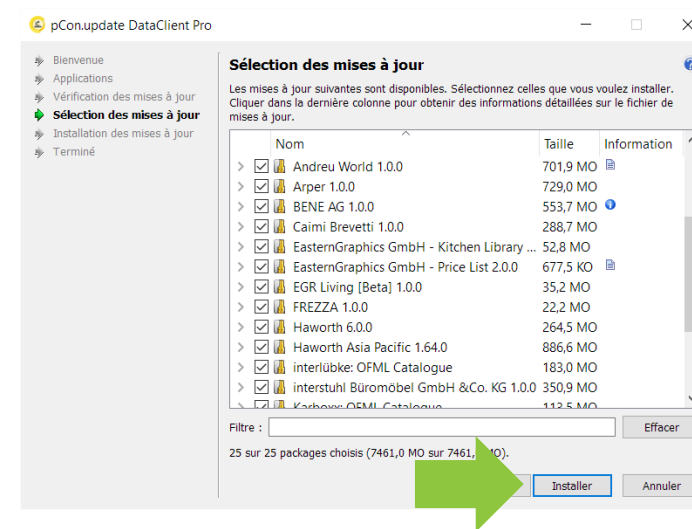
pCon.update DataClient Pro

Bienvenue
Applications
Vérification des mises à jour
Sélection des mises à jour
Installation des mises à jour
Terminé

Sélection des mises à jour

Les mises à jour suivantes sont disponibles. Sélectionnez celles que vous voulez installer. Cliquer dans la dernière colonne pour obtenir des informations détaillées sur le fichier de mises à jour.

| Nom | Taille | Information |
|---|---|---|
| Andreu World 1.0.0 | 701,9 MO | |
| Arper 1.0.0 | 729,0 MO | |
| BENE AG 1.0.0 | 553,7 MO | |
| Caimi Brevetti 1.0.0 | 288,7 MO | |
| EasternGraphics GmbH - Kitchen Library ... | 52,8 MO | |
| EasternGraphics GmbH - Price List 2.0.0 | 677,5 KO | |
| EGR Living [Beta] 1.0.0 | 35,2 MO | |
| FREZZA 1.0.0 | 22,2 MO | |
| Haworth 6.0.0 | 264,5 MO | |
| Haworth Asia Pacific 1.64.0 | 886,6 MO | |
| interlübke: OFML Catalogue | 183,0 MO | |
| interstuhl Büromöbel GmbH &Co. KG 1.0.0 | 350,9 MO | |
| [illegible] OFML Catalogue | 113,5 MO | |

Filtre :
Effacer

25 sur 25 packages choisis (7461,0 MO sur 7461,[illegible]MO).

Installer
Annuler